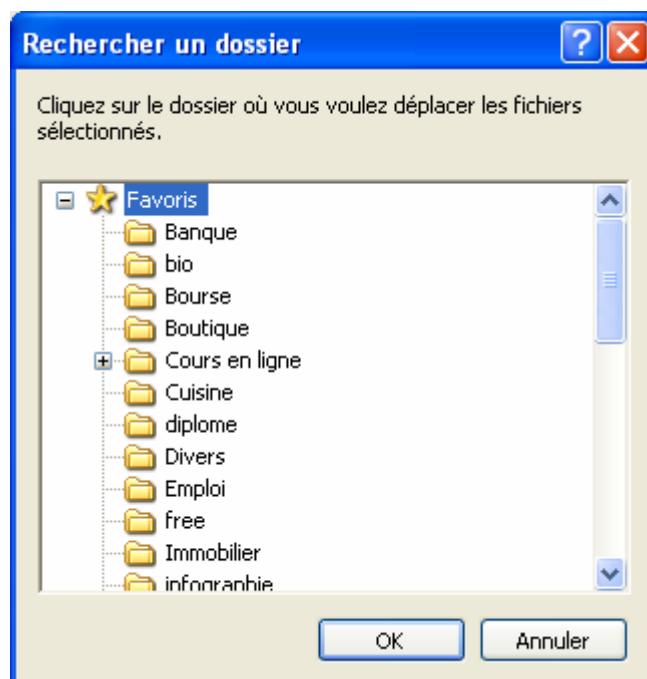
Rechercher un dossier

Cliquez sur le dossier où vous voulez déplacer les fichiers sélectionnés.

Favoris
Banque
bio
Bourse
Boutique
Cours en ligne
Cuisine
diplome
Divers
Emploi
free
Immobilier
infographie

OK
Annuler